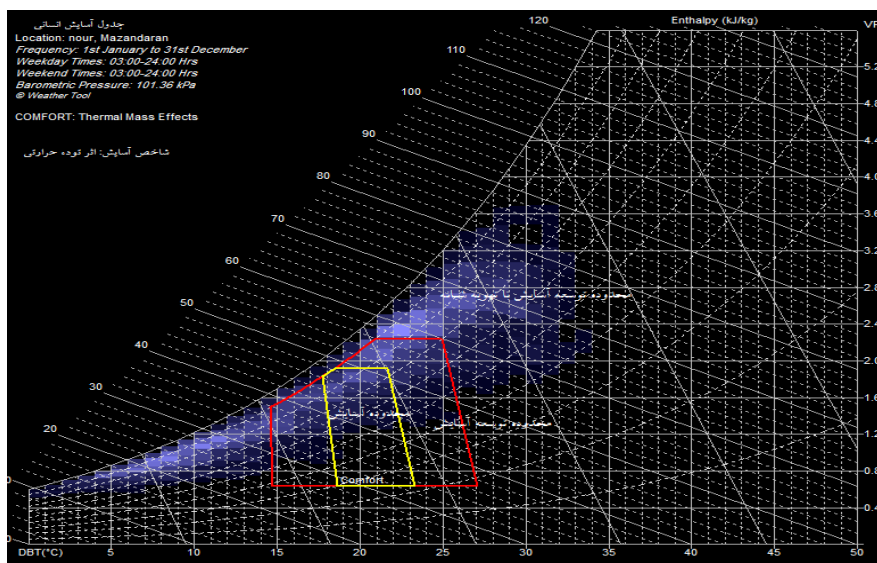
جدول آسایش انسانی
Location: nour, Mazandaran
Frequency: 1st January to 31st December
Weekday Times: 03:00-24:00 Hrs
Weekend Times: 03:00-24:00 Hrs
Barometric Pressure: 101.36 kPa
© Weather Tool

COMFORT: Thermal Mass Effects

شاخص آسایش: اثر توده حرارتی

120
Enthalpy (kJ/kg)
110
100
90
80
70
60
50
40
30
20

VP
5.2
4.8
4.4
4.0
3.6
3.2
2.8
2.4
2.0
1.6
1.2
0.8
0.4

محدوده توسعه آسایش با توده حرارتی
محدوده آسایش
محدوده توسعه آسایش
Comfort

DBT(°C)
5
10
15
20
25
30
35
40
45
50